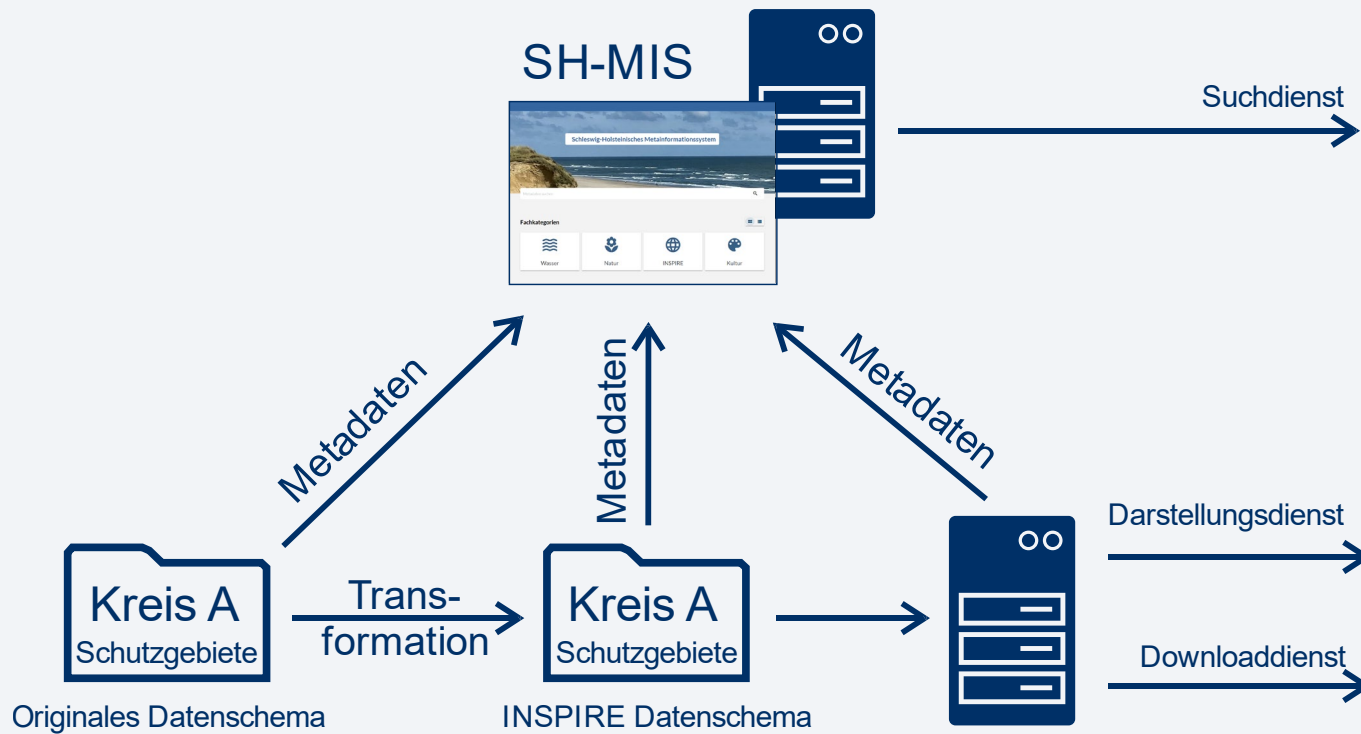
SH-MIS

Schleswig-Holsteinisches Metainformationssystem

Fachkategorien

Wasser

Natur

INSPIRE

Kultur

Suchdienst

Metadaten

Metadaten

Metadaten

Darstellungsdienst

Downloaddienst

Kreis A
Schutzgebiete

Trans-
formation

Kreis A
Schutzgebiete

Originales Datenschema

INSPIRE Datenschema